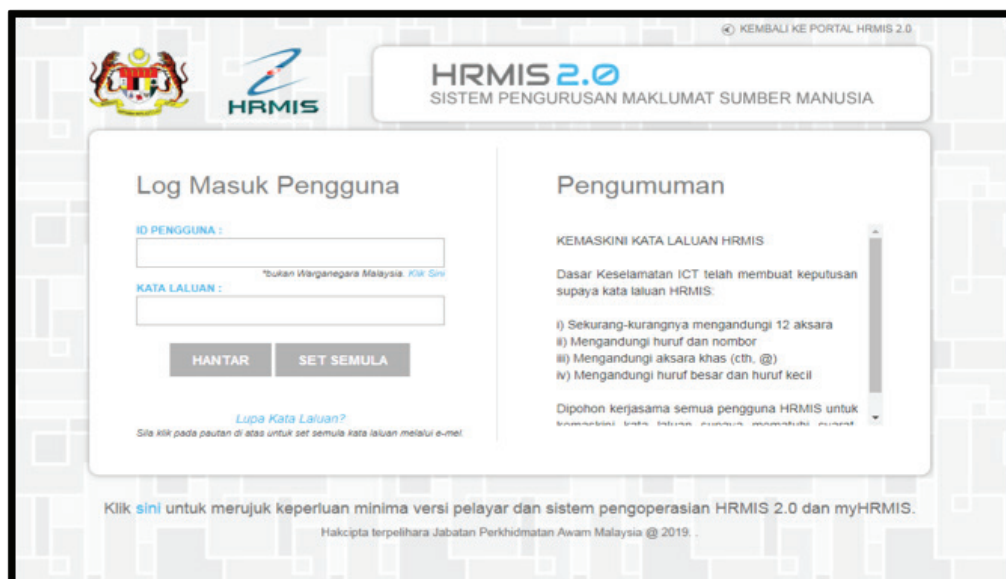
KEMBALI KE PORTAL HRMIS 2.0

HRMIS

HRMIS 2.0
SISTEM PENGURUSAN MAKLUMAT SUMBER MANUSIA

Log Masuk Pengguna

ID PENGGUNA :

*bukan Warganegara Malaysia. Klik Sini

KATA LALUAN :

HANTAR SET SEMULA

Lupa Kata Laluan?
Sila klik pada pautan di atas untuk set semula kata laluan melalui e-mel.

Pengumuman

KEMASKINI KATA LALUAN HRMIS

Dasar Keselamatan ICT telah membuat keputusan supaya kata laluan HRMIS:

i) Sekurang-kurangnya mengandungi 12 aksara
ii) Mengandungi huruf dan nombor
iii) Mengandungi aksara khas (cth, @)
iv) Mengandungi huruf besar dan huruf kecil

Dipohon kerjasama semua pengguna HRMIS untuk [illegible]

Klik sini untuk merujuk keperluan minima versi pelayar dan sistem pengoperasian HRMIS 2.0 dan myHRMIS.

Hakcipta terpelihara Jabatan Perkhidmatan Awam Malaysia @ 2019. .